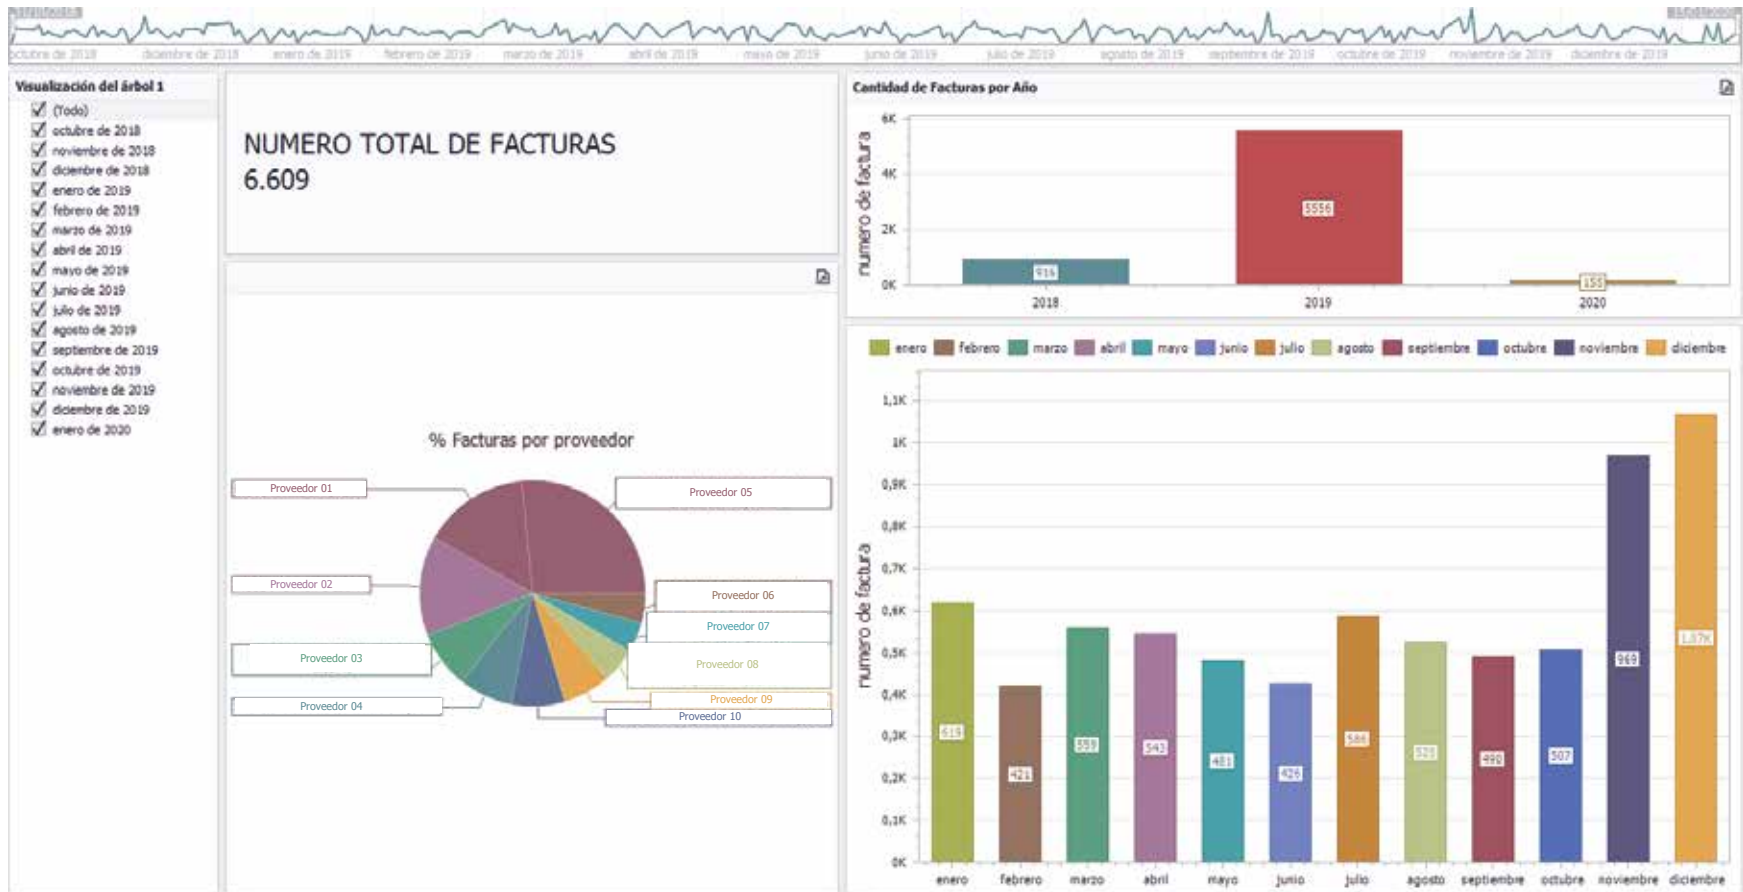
octubre de 2018 diciembre de 2018 enero de 2019 febrero de 2019 marzo de 2019 abril de 2019 mayo de 2019 junio de 2019 julio de 2019 agosto de 2019 septiembre de 2019 octubre de 2019 noviembre de 2019 diciembre de 2019

Visualización del árbol 1
(Todo)
octubre de 2018
noviembre de 2018
diciembre de 2018
enero de 2019
febrero de 2019
marzo de 2019
abril de 2019
mayo de 2019
junio de 2019
julio de 2019
agosto de 2019
septiembre de 2019
octubre de 2019
noviembre de 2019
diciembre de 2019
enero de 2020

NUMERO TOTAL DE FACTURAS
6.609

% Facturas por proveedor

Proveedor 01
Proveedor 02
Proveedor 03
Proveedor 04
Proveedor 05
Proveedor 06
Proveedor 07
Proveedor 08
Proveedor 09
Proveedor 10

Cantidad de Facturas por Año

numero de factura
6K
4K
2K
0K
916
5556
155
2018
2019
2020

enero febrero marzo abril mayo junio julio agosto septiembre octubre noviembre diciembre

numero de factura
1,1K
1K
0,9K
0,8K
0,7K
0,6K
0,5K
0,4K
0,3K
0,2K
0,1K
0K
619
421
559
543
481
426
586
525
490
507
969
1,07K
enero febrero marzo abril mayo junio julio agosto septiembre octubre noviembre diciembre